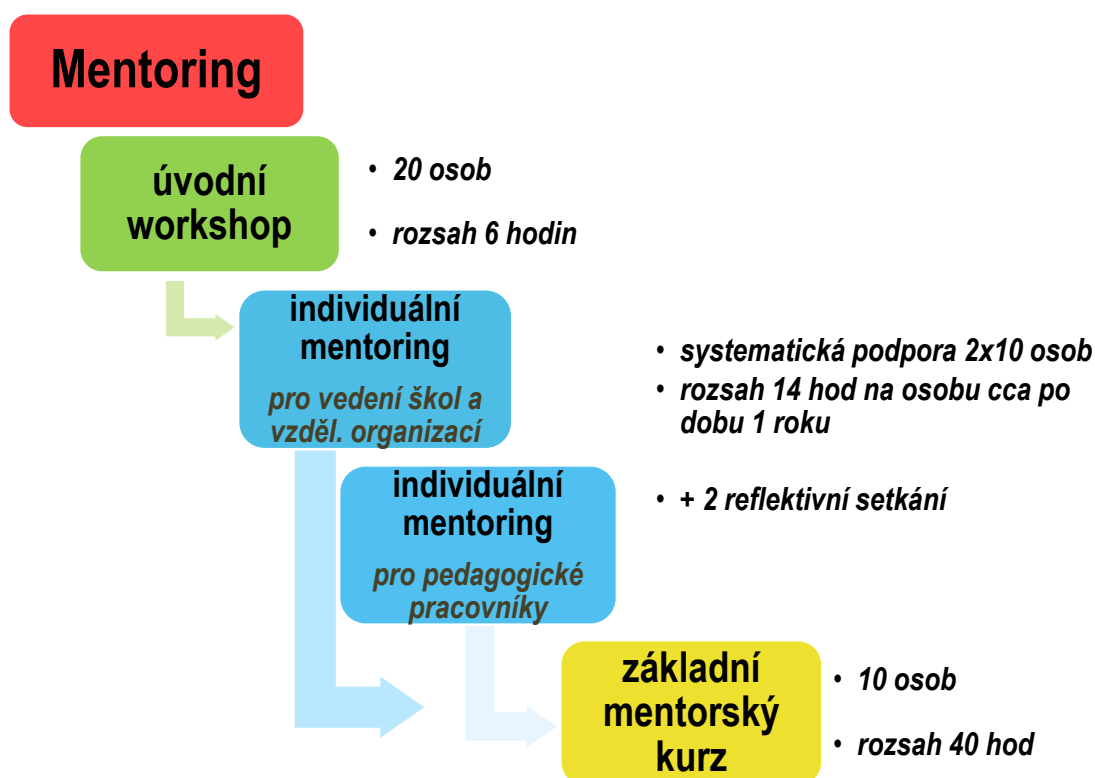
Mentoring

úvodní workshop

• 20 osob
• rozsah 6 hodin

individuální mentoring
pro vedení škol a vzděl. organizací

• systematická podpora 2x10 osob
• rozsah 14 hod na osobu cca po dobu 1 roku

individuální mentoring
pro pedagogické pracovníky

• + 2 reflektivní setkání

základní mentorský kurz

• 10 osob
• rozsah 40 hod